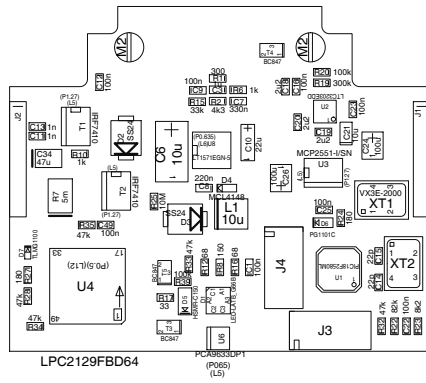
M2
M2
T4
BC847
R20 100k
R19 300k
300
R11
100n
C9
C31
R6
1k
R15
R21
R7
33k
4k3
330n
(P1.27)
(L5)
T1
IRF7410
D2
SS24
C6
10u
(P0.835)
(L6)U8
TS1571EGN-S
C10
22u
U2
MCP2551-I/SN
U3
C13
C11
1n
1n
C34
47u
R18
1k
(L5)
T2
IRF7410
(P1.27)
R7
5m
220n
C8
D4
MCL4148
SS24
D3
L1
10u
VX3E-2000
XT1
J2
R35
C36
47k
100n
100n
PG1101C
U4
J4
XT2
U1
J3
BC847
T3
R13
33
LPC2129FBD64
PCA9633DP1
U6
(P065)
(L5)
47k
180
47k
R34
R32
R31
R30
47k
82k
100n
8k2